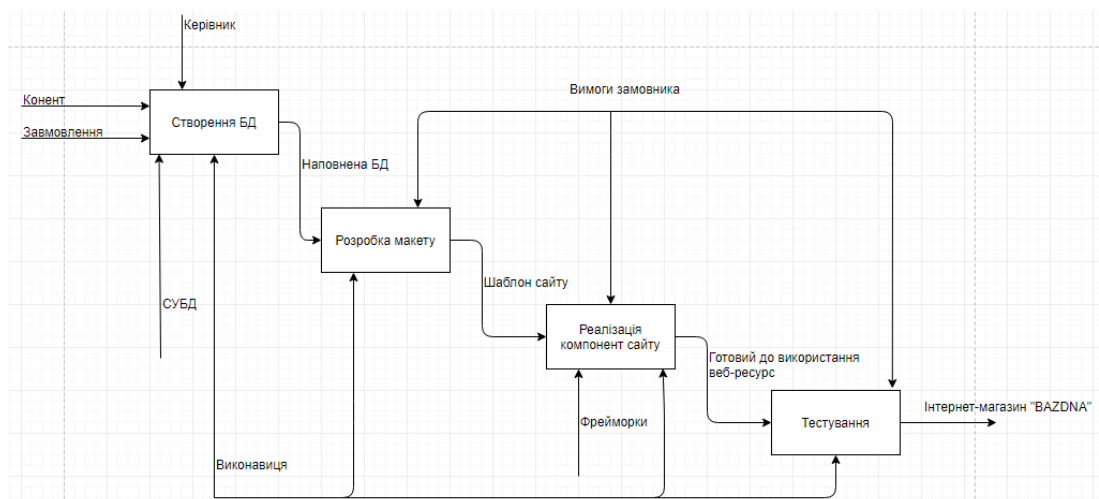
Керівник

Конент

Завмовлення

Створення БД

Вимоги замовника

Наповнена БД

Розробка макету

Шаблон сайту

СУБД

Реалізація компонент сайту

Готовий до використання веб-ресурс

Тестування

Інтернет-магазин "BAZDNA"

Фреймворки

Виконавиця